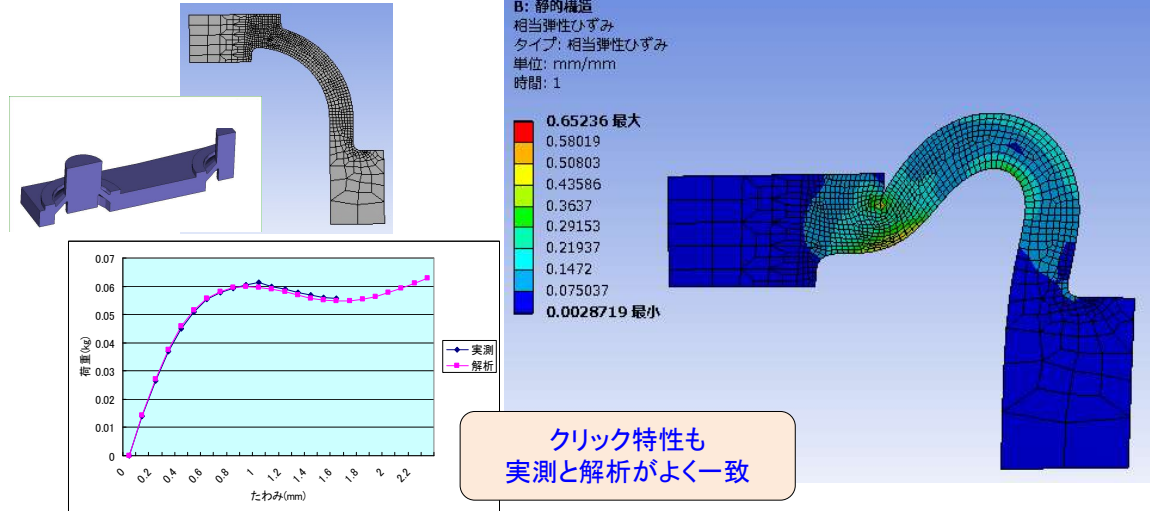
B: 静的構造
相当弾性ひずみ
タイプ: 相当弾性ひずみ
単位: mm/mm
時間: 1

0.65236 最大
0.58019
0.50803
0.43586
0.3637
0.29153
0.21937
0.1472
0.075037
0.0028719 最小

0.07
0.06
0.05
0.04
0.03
0.02
0.01
0
荷重(kg)
0
0.2
0.4
0.6
0.8
1
1.2
1.4
1.6
1.8
2
2.2
たわみ(mm)

実測
解析

クリック特性も
実測と解析がよく一致